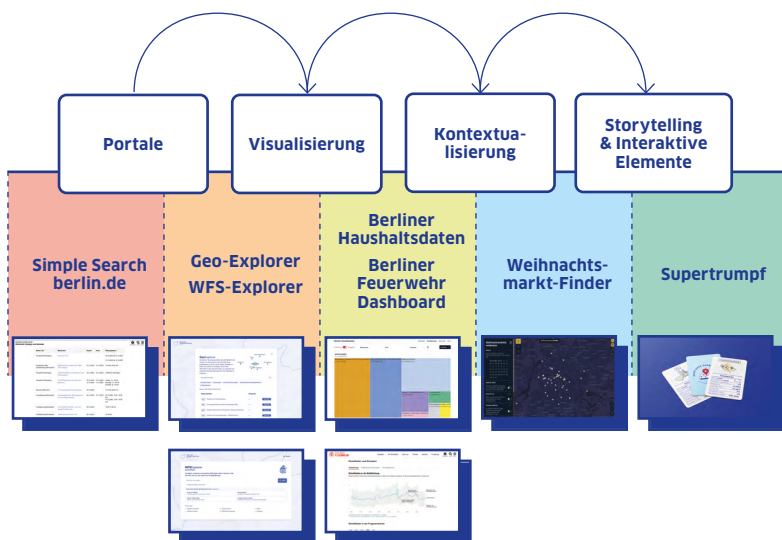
Portale

Visualisierung

Kontextualisierung

Storytelling & Interaktive Elemente

Simple Search berlin.de

Geo-Explorer

WFS-Explorer

Berliner Haushaltsdaten

Berliner Feuerwehr Dashboard

Weihnachtsmarkt-Finder

Supertrumpf